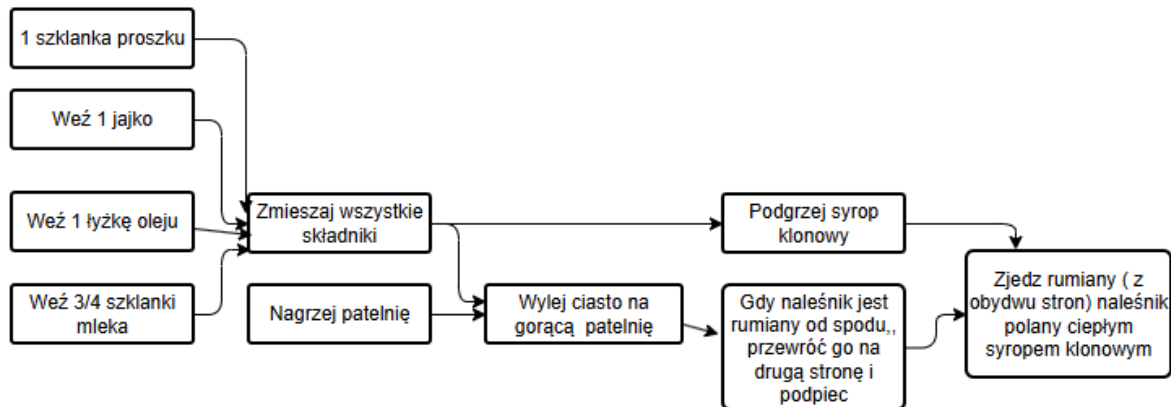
1 szklanka proszku

Weź 1 jajko

Weź 1 łyżkę oleju

Weź 3/4 szklanki mleka

Zmieszaj wszystkie składniki

Nagrzej patelnię

Wylej ciasto na gorącą patelnię

Podgrzej syrop klonowy

Gdy naleśnik jest rumiany od spodu,, przewróć go na drugą stronę i podpiec

Zjedz rumiany ( z obydwu stron) naleśnik polany ciepłym syropem klonowym